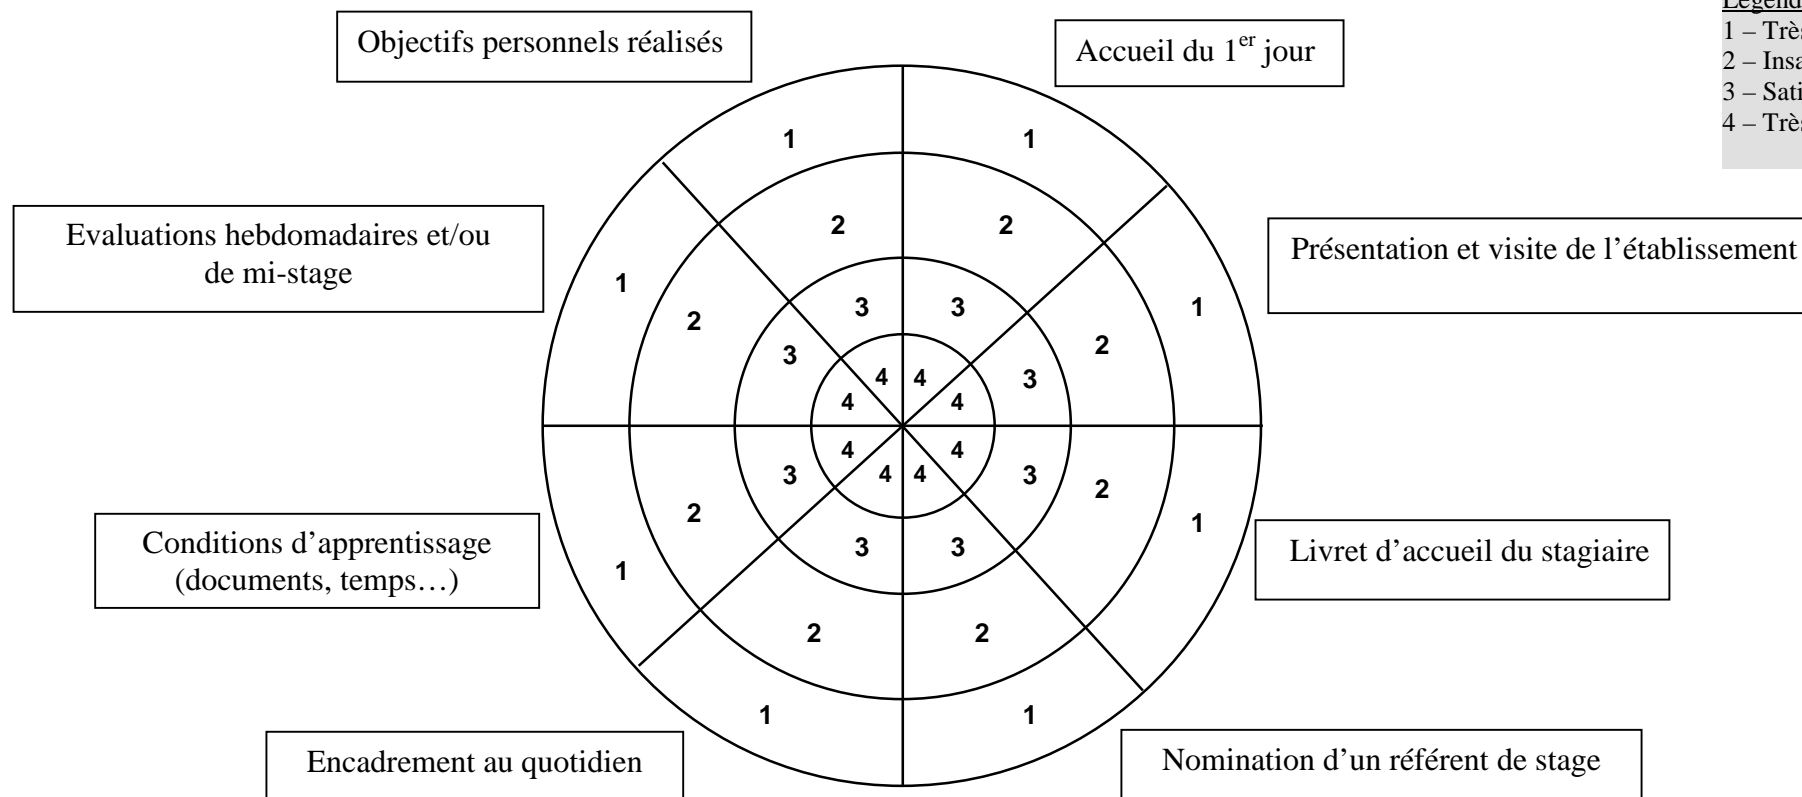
Légende
1 – Trè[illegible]
2 – Insa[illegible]
3 – Sati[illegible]
4 – Trè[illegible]

Objectifs personnels réalisés

Accueil du $1^{er}$ jour

Evaluations hebdomadaires et/ou de mi-stage

Présentation et visite de l'établissement

Conditions d'apprentissage (documents, temps…)

Livret d'accueil du stagiaire

Encadrement au quotidien

Nomination d'un référent de stage

1 1
2 2
1 1
2 3 3 2
3 3
4 4
4 4
4 4
4 4
3 3
2 3 3 2
1 1
3 3
2 2
1 1